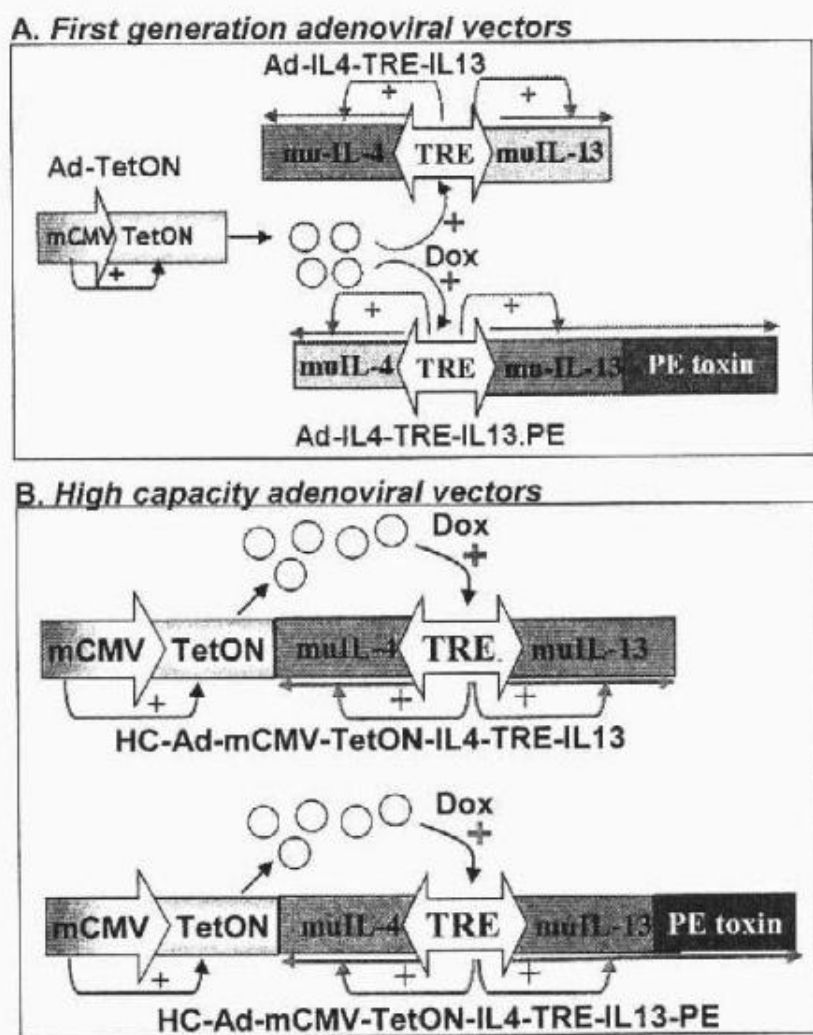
A. First generation adenoviral vectors

Ad-IL4-TRE-IL13

+

+

mu-IL-4

TRE

muIL-13

Ad-TetON

mCMV

TetON

+

+

Dox

+

+

+

muIL-4

TRE

mu-IL-13

PE toxin

Ad-IL4-TRE-IL13.PE

B. High capacity adenoviral vectors

Dox

+

mCMV

TetON

muIL-4

TRE

muIL-13

+

+

+

HC-Ad-mCMV-TetON-IL4-TRE-IL13

Dox

+

mCMV

TetON

muIL-4

TRE

muIL-13

PE toxin

+

+

+

HC-Ad-mCMV-TetON-IL4-TRE-IL13-PE